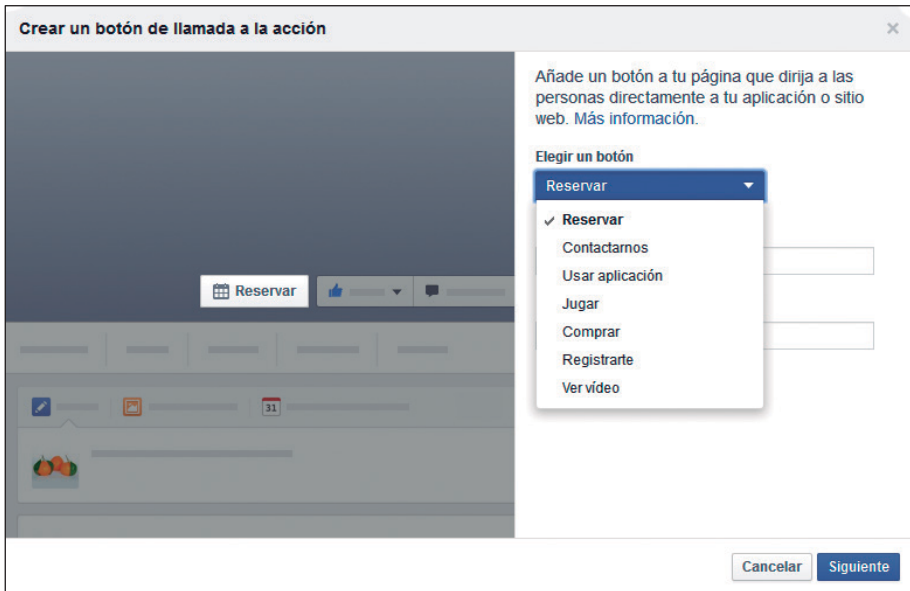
Crear un botón de llamada a la acción

×

Reservar

31

Añade un botón a tu página que dirija a las personas directamente a tu aplicación o sitio web. Más información.

Elegir un botón

Reservar

✓ Reservar
Contactarnos
Usar aplicación
Jugar
Comprar
Registrarte
Ver vídeo

Cancelar
Siguiente